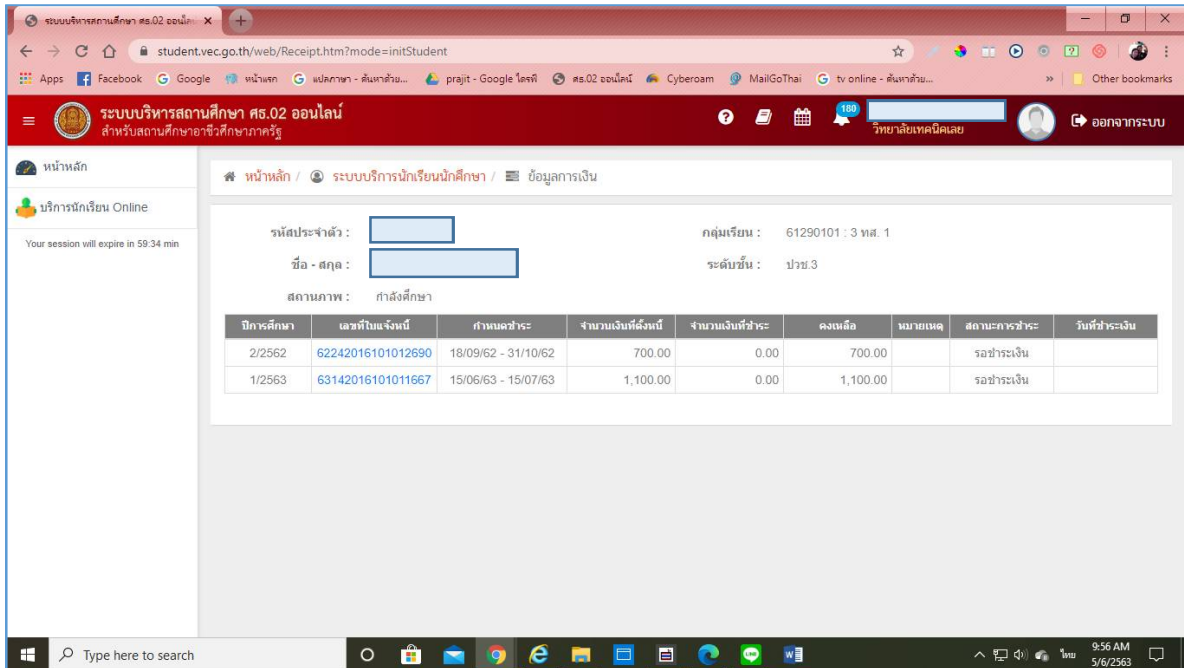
ระบบบริหารสถานศึกษา ศธ.02 ออนไล ×

student.vec.go.th/web/Receipt.htm?mode=initStudent

Apps Facebook Google หน้าแรก แปลภาษา - ค้นหาด้วย... prajit - Google ไดรฟ์ ศธ.02 ออนไลน์ Cyberoam MailGoThai tv online - ค้นหาด้วย... Other bookmarks

ระบบบริหารสถานศึกษา ศธ.02 ออนไลน์
สำหรับสถานศึกษาอาชีวศึกษาภาครัฐ

180

วิทยาลัยเทคนิคเลย

ออกจากระบบ

หน้าหลัก

บริการนักเรียน Online

Your session will expire in 59:34 min

หน้าหลัก / ระบบบริการนักเรียนนักศึกษา / ข้อมูลการเงิน

รหัสประจำตัว :

ชื่อ - สกุล :

สถานภาพ : กำลังศึกษา

กลุ่มเรียน : 61290101 : 3 ทส. 1

ระดับชั้น : ปวช.3

| ปีการศึกษา | เลขที่ใบแจ้งหนี้ | กำหนดชำระ | จำนวนเงินที่ตั้งหนี้ | จำนวนเงินที่ชำระ | คงเหลือ | หมายเหตุ | สถานะการชำระ | วันที่ชำระเงิน |
|---|---|---|---|---|---|---|---|---|
| 2/2562 | 62242016101012690 | 18/09/62 - 31/10/62 | 700.00 | 0.00 | 700.00 | | รอชำระเงิน | |
| 1/2563 | 63142016101011667 | 15/06/63 - 15/07/63 | 1,100.00 | 0.00 | 1,100.00 | | รอชำระเงิน | |

Type here to search

ไทย 9:56 AM 5/6/2563